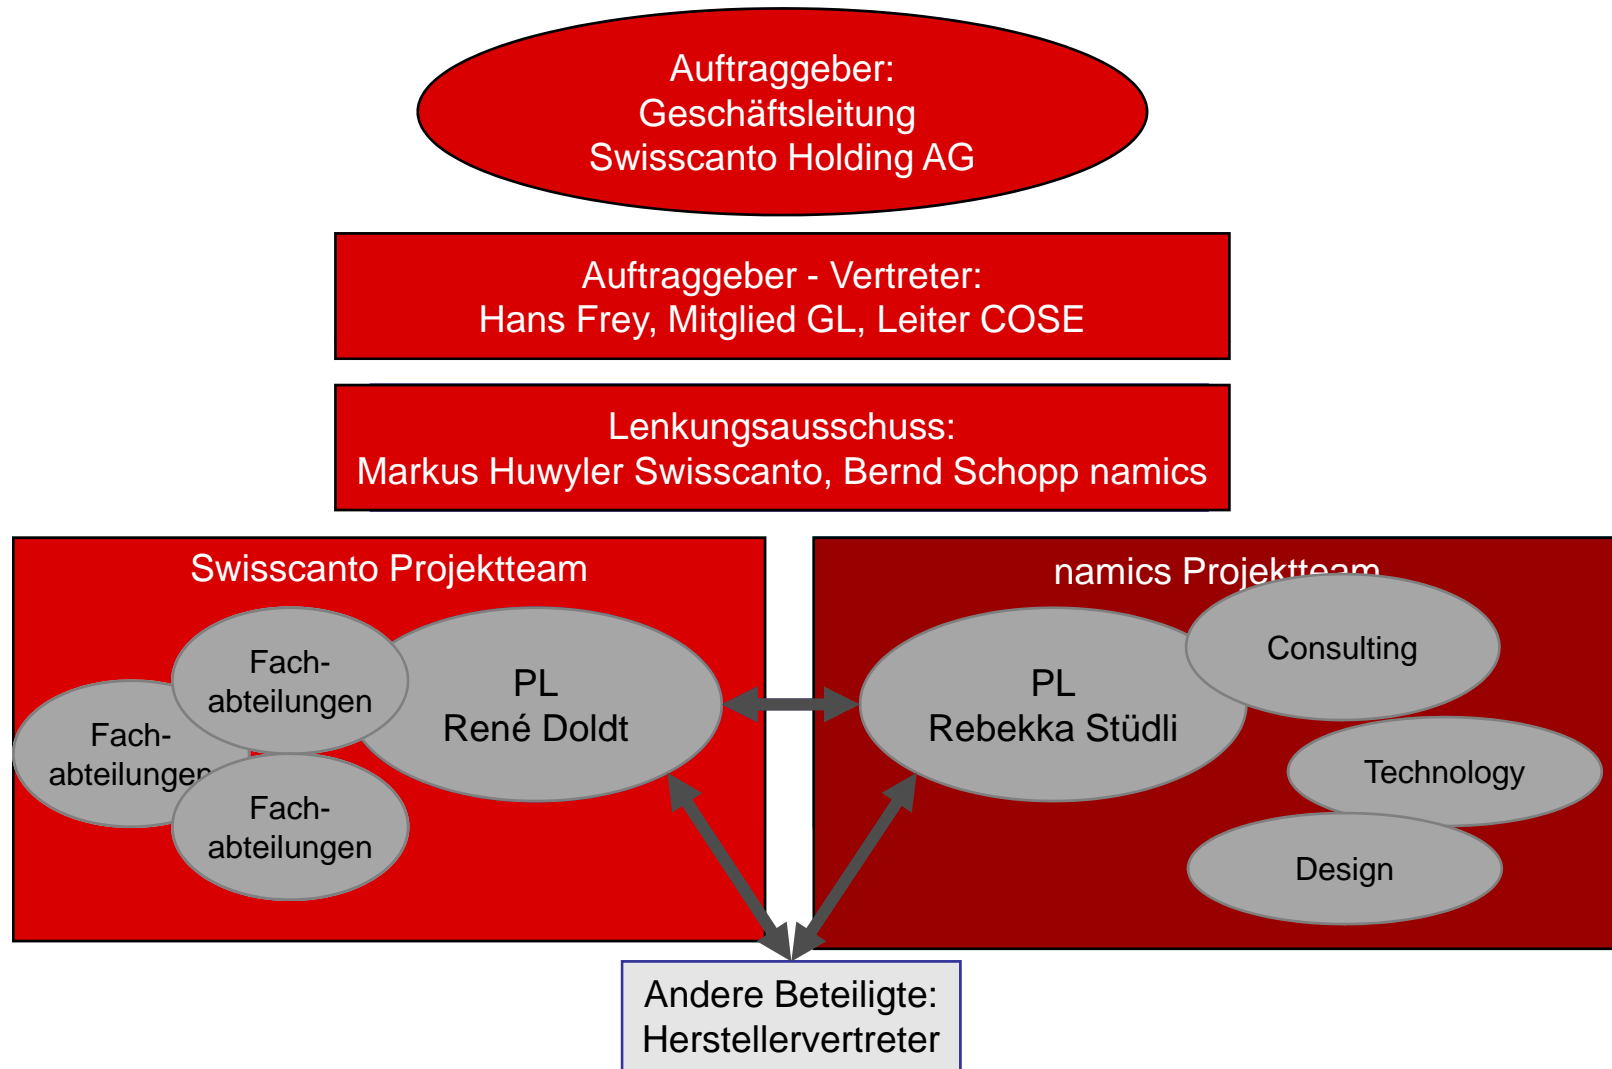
Auftraggeber:
Geschäftsleitung
Swisscanto Holding AG

Auftraggeber - Vertreter:
Hans Frey, Mitglied GL, Leiter COSE

Lenkungsausschuss:
Markus Huwyler Swisscanto, Bernd Schopp namics

Swisscanto Projektteam

Fach-
abteilungen

Fach-
abteilungen

Fach-
abteilungen

PL
René Doldt

namics Projektteam

PL
Rebekka Stüdli

Consulting

Technology

Design

Andere Beteiligte:
Herstellervertreter